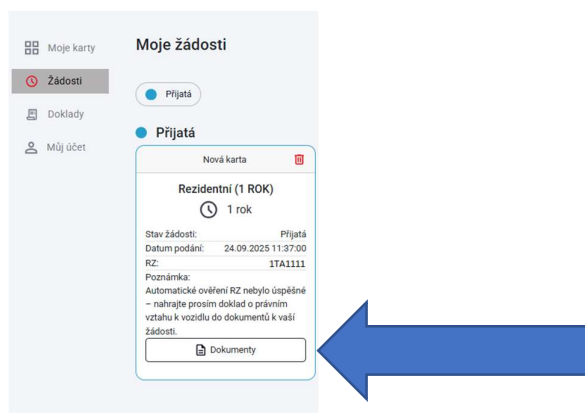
Moje karty
Žádosti
Doklady
Můj účet

Moje žádosti

Přijatá

Přijatá

Nová karta

Rezidentní (1 ROK)
1 rok

| | |
|---|---|
| Stav žádosti: | Přijatá |
| Datum podání: | 24.09.2025 11:37:00 |
| RZ: | 1TA1111 |

Poznámka:
Automatické ověření RZ nebylo úspěšné – nahrajte prosím doklad o právním vztahu k vozidlu do dokumentů k vaší žádosti.

Dokumenty